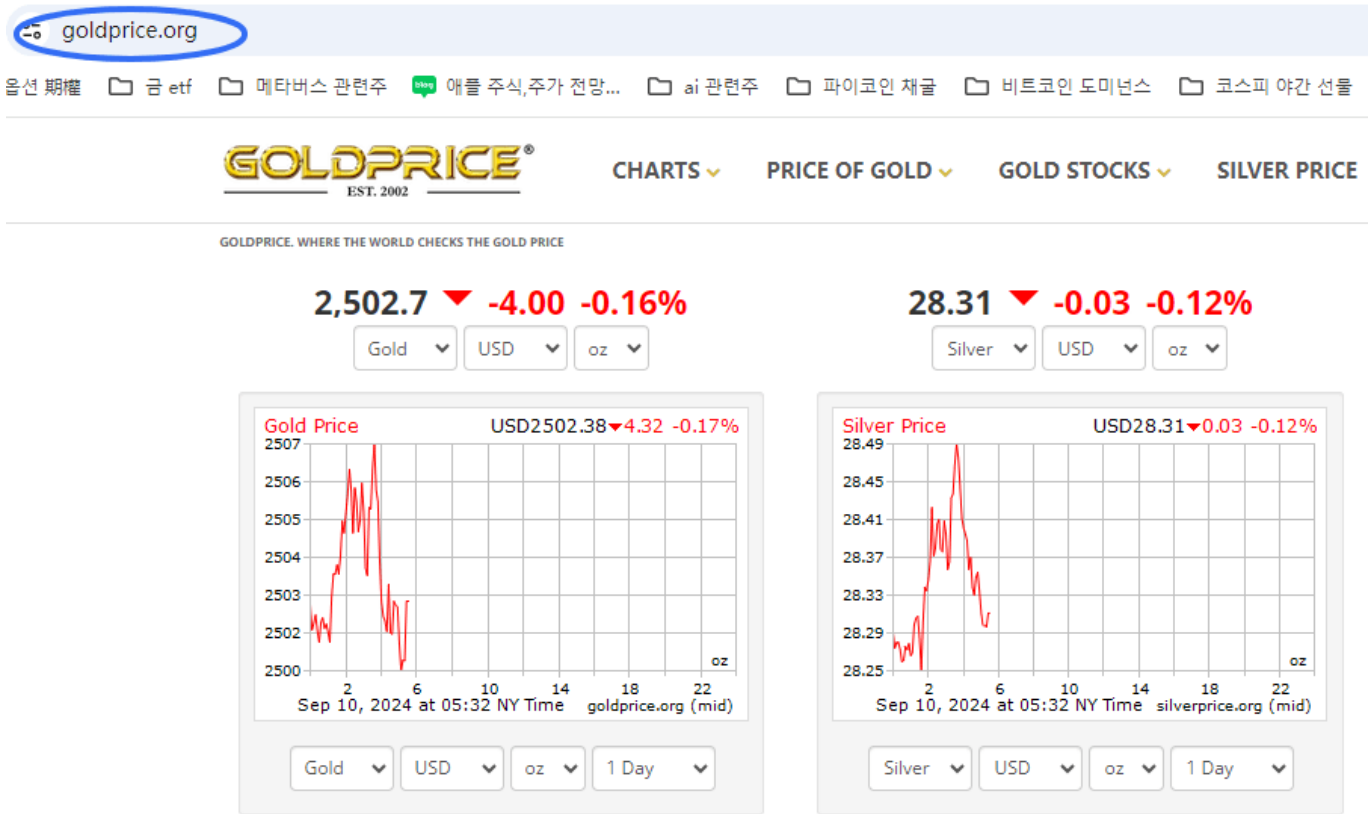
goldprice.org

옵션 期權 금 etf 메타버스 관련주 blog 애플 주식,주가 전망... ai 관련주 파이코인 채굴 비트코인 도미넌스 코스피 야간 선물

GOLDPRICE® EST. 2002

CHARTS PRICE OF GOLD GOLD STOCKS SILVER PRICE

GOLDPRICE. WHERE THE WORLD CHECKS THE GOLD PRICE

2,502.7 -4.00 -0.16%

Gold USD oz

28.31 -0.03 -0.12%

Silver USD oz

Gold Price USD2502.38 4.32 -0.17%

2507
2506
2505
2504
2503
2502
2500

oz

2 6 10 14 18 22

Sep 10, 2024 at 05:32 NY Time goldprice.org (mid)

Silver Price USD28.31 0.03 -0.12%

28.49
28.45
28.41
28.37
28.33
28.29
28.25

oz

2 6 10 14 18 22

Sep 10, 2024 at 05:32 NY Time silverprice.org (mid)

Gold USD oz 1 Day

Silver USD oz 1 Day